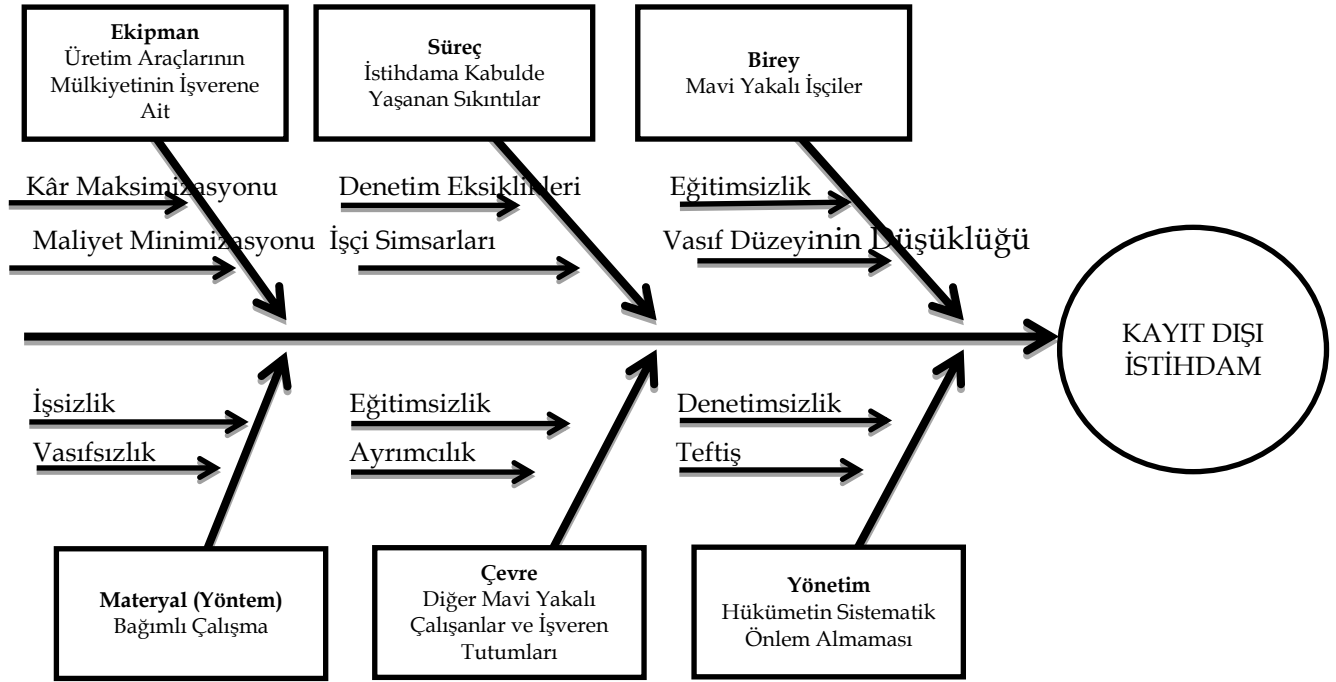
**Ekipman**
Üretim Araçlarının Mülkiyetinin İşverene Ait

**Süreç**
İstihdama Kabulde Yaşanan Sıkıntılar

**Birey**
Mavi Yakalı İşçiler

Kâr Maksimizasyonu

Maliyet Minimizasyonu

Denetim Eksiklikleri

İşçi Simsarları

Eğitimsizlik

Vasıf Düzeyinin Düşüklüğü

KAYIT DIŞI İSTİHDAM

İşsizlik

Vasıfsızlık

Eğitimsizlik

Ayrımcılık

Denetimsizlik

Teftiş

**Materyal (Yöntem)**
Bağımlı Çalışma

**Çevre**
Diğer Mavi Yakalı Çalışanlar ve İşveren Tutumları

**Yönetim**
Hükümetin Sistematik Önlem Almaması